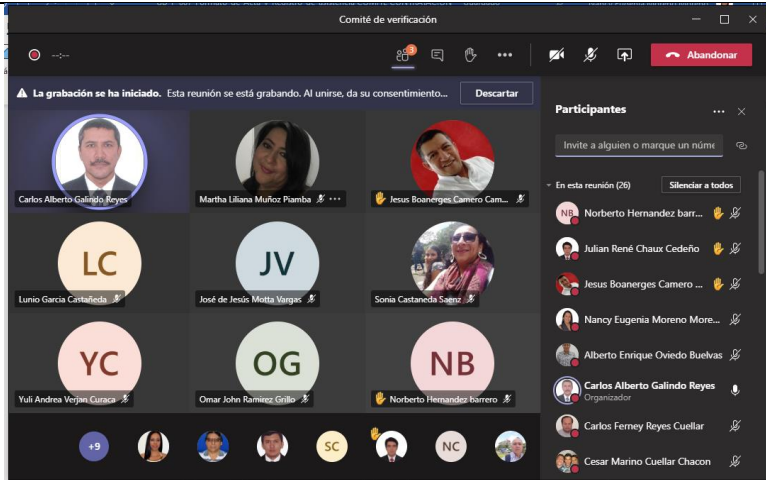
Comité de verificación

--:--

3

Abandonar

La grabación se ha iniciado. Esta reunión se está grabando. Al unirse, da su consentimiento...

Descartar

Carlos Alberto Galindo Reyes

Martha Liliana Muñoz Piamba

Jesus Boanerges Camero Cam...

LC

Lunio Garcia Castañeda

JV

José de Jesús Motta Vargas

Sonia Castaneda Saenz

YC

Yuli Andrea Verjan Curaca

OG

Omar John Ramirez Grillo

NB

Norberto Hernandez barrero

+9

SC

NC

Participantes

Invite a alguien o marque un núme

En esta reunión (26)

Silenciar a todos

NB Norberto Hernandez barr...

Julian René Chaux Cedeño

Jesus Boanerges Camero ...

Nancy Eugenia Moreno More...

Alberto Enrique Oviedo Buelvas

Carlos Alberto Galindo Reyes
Organizador

Carlos Ferney Reyes Cuellar

Cesar Marino Cuellar Chacon